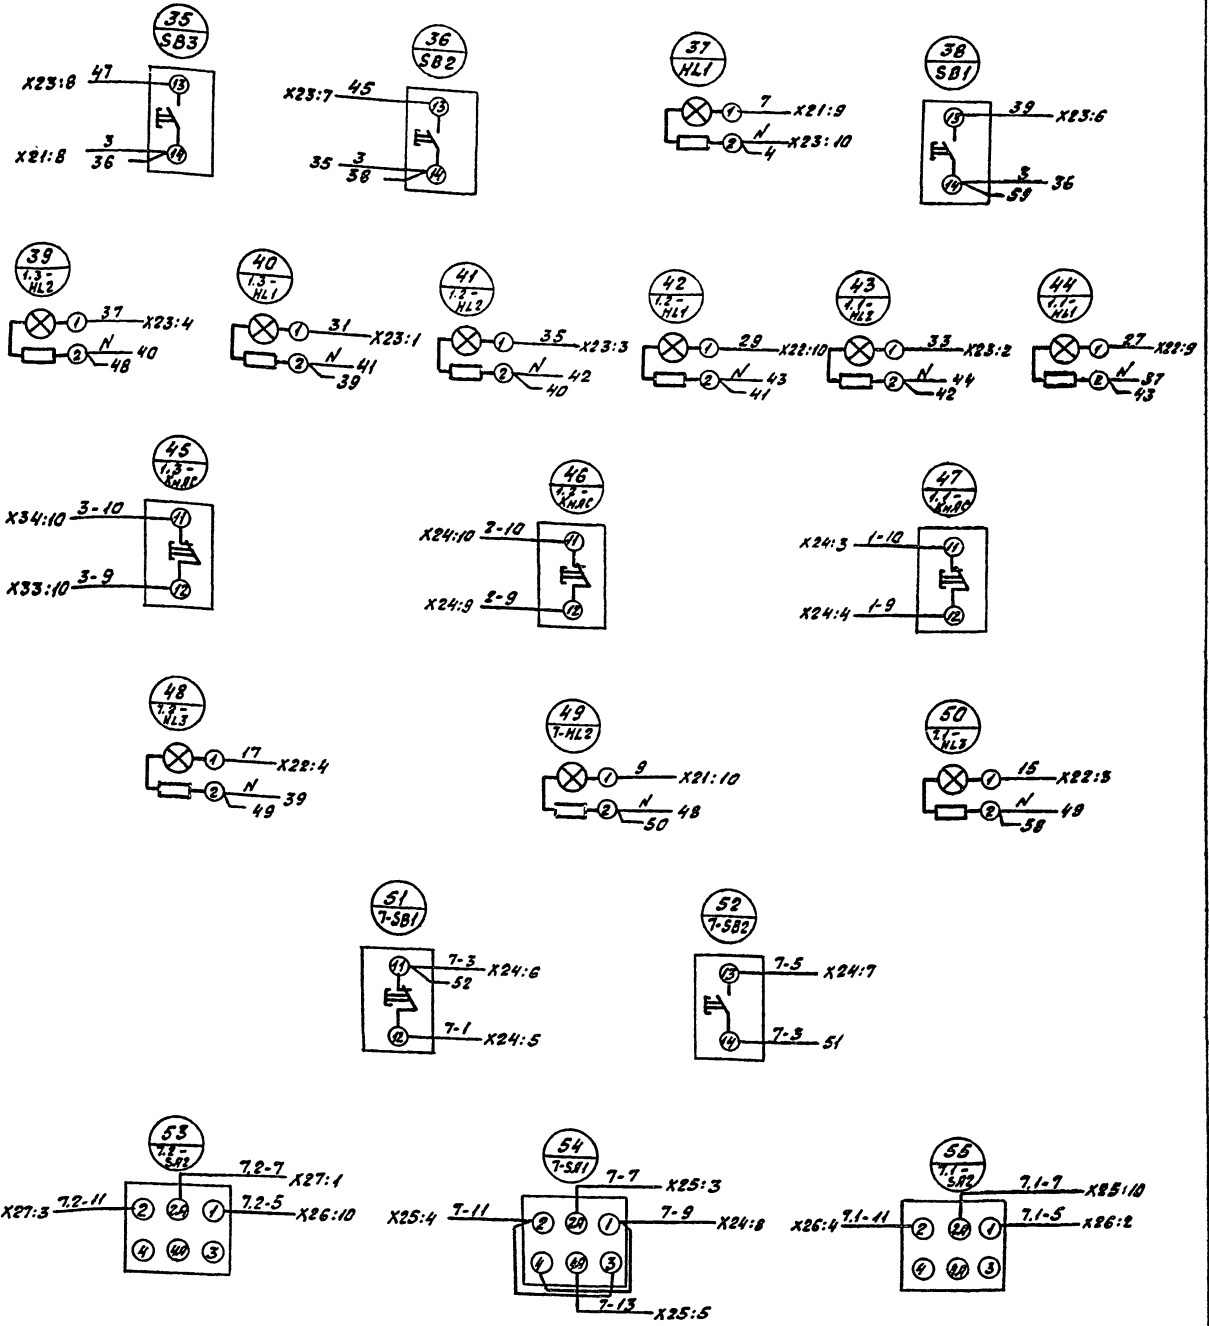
35
SB3
X23:8 47 13
X21:8 3 36 14

36
SB2
X23:7 45 13
35 3 38 14

37
HL1
1 7 X21:9
2 N 4 X23:10

38
SB1
13 39 X23:6
14 3 36 59

39
1.3-HL2
1 37 X23:4
2 N 40 48

40
1.3-HL1
1 31 X23:1
2 N 41 39

41
1.2-HL2
1 35 X23:3
2 N 42 40

42
1.2-HL1
1 29 X22:10
2 N 43 41

43
1.1-HL2
1 33 X23:2
2 N 44 42

44
1.1-HL1
1 27 X22:9
2 N 37 43

45
1.3-KHAC
X34:10 3-10 11
X33:10 3-9 12

46
1.2-KHAC
X24:10 2-10 11
X24:9 2-9 12

47
1.1-KHAC
X24:3 1-10 11
X24:4 1-9 12

48
7.2-HL3
1 17 X22:4
2 N 49 39

49
7-HL2
1 9 X21:10
2 N 50 48

50
7.1-HL3
1 15 X22:3
2 N 58 49

51
7-SB1
11 7-3 X24:6 52
12 7-1 X24:5

52
7-SB2
13 7-5 X24:7
14 7-3 51

53
7.2-SA2
7.2-7 X27:1
X27:3 7.2-11 2 2A 1 7.2-5 X26:10
4 4A 3

54
7-SA1
7-7 X25:3
X25:4 7-11 2 2A 1 7-9 X24:8
4 4A 3
7-13 X25:5

55
7.1-SA2
7.1-7 X25:10
X26:4 7.1-11 2 2A 1 7.1-5 X26:2
4 4A 3